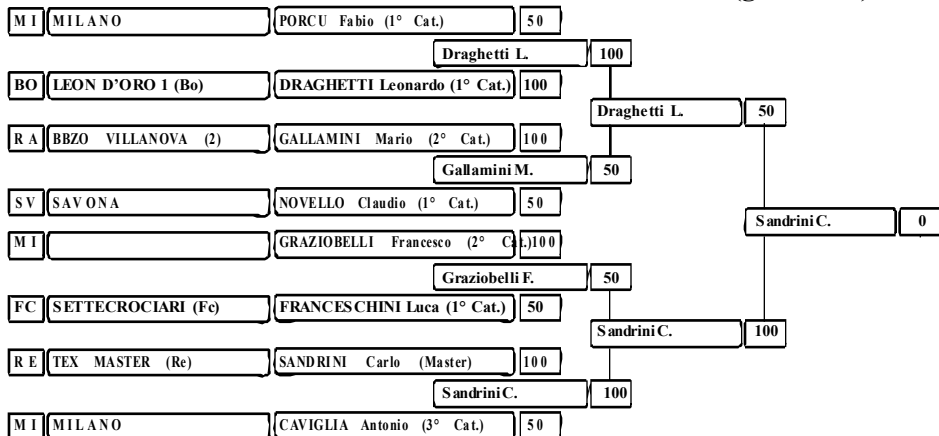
| MI | MILANO | PORCU Fabio (1° Cat.) | 50 |
|---|---|---|---|
| BO | LEON D'ORO 1 (Bo) | DRAGHETTI Leonardo (1° Cat.) | 100 |
| RA | BBZO VILLANOVA (2) | GALLAMINI Mario (2° Cat.) | 100 |
| SV | SAVONA | NOVELLO Claudio (1° Cat.) | 50 |
| MI | | GRAZIOBELLI Francesco (2° Cat.) | 100 |
| FC | SETTECROCIARI (Fc) | FRANCESCHINI Luca (1° Cat.) | 50 |
| RE | TEX MASTER (Re) | SANDRINI Carlo (Master) | 100 |
| MI | MILANO | CAVIGLIA Antonio (3° Cat.) | 50 |

Draghetti L. 100

Gallamini M. 50

Graziobelli F. 50

Sandrini C. 100

Draghetti L. 50

Sandrini C. 100

Sandrini C. 0